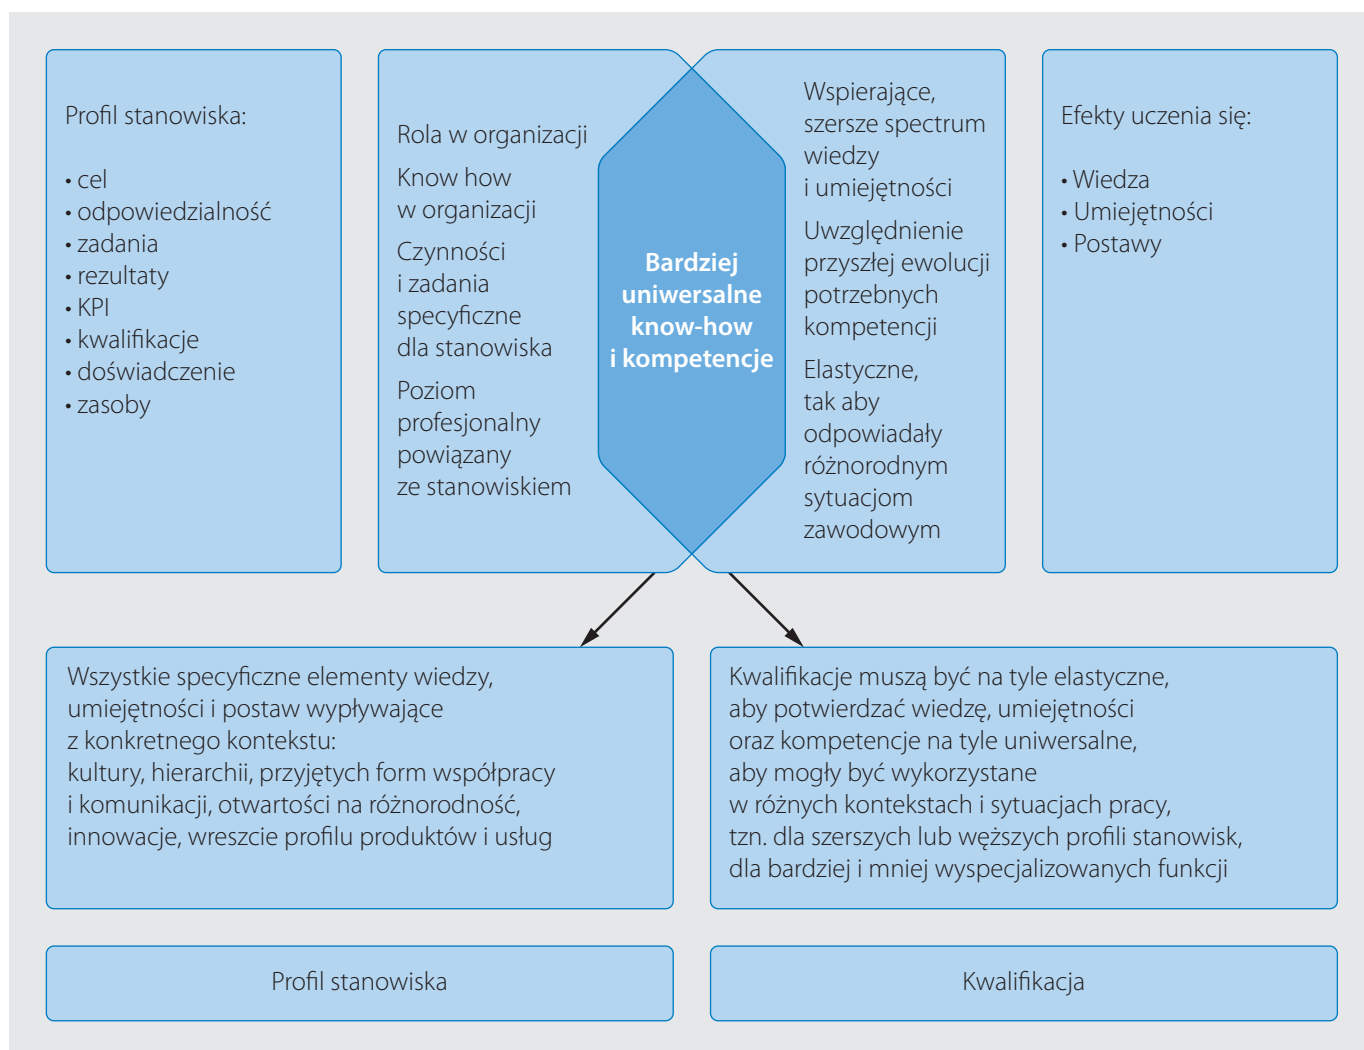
Profil stanowiska:

• cel
• odpowiedzialność
• zadania
• rezultaty
• KPI
• kwalifikacje
• doświadczenie
• zasoby

Rola w organizacji

Know how w organizacji

Czynności i zadania specyficzne dla stanowiska

Poziom profesjonalny powiązany ze stanowiskiem

Bardziej uniwersalne know-how i kompetencje

Wspierające, szersze spectrum wiedzy i umiejętności

Uwzględnienie przyszłej ewolucji potrzebnych kompetencji

Elastyczne, tak aby odpowiadały różnorodnym sytuacjom zawodowym

Efekty uczenia się:

• Wiedza
• Umiejętności
• Postawy

Wszystkie specyficzne elementy wiedzy, umiejętności i postaw wypływające z konkretnego kontekstu: kultury, hierarchii, przyjętych form współpracy i komunikacji, otwartości na różnorodność, innowacje, wreszcie profilu produktów i usług

Kwalifikacje muszą być na tyle elastyczne, aby potwierdzać wiedzę, umiejętności oraz kompetencje na tyle uniwersalne, aby mogły być wykorzystane w różnych kontekstach i sytuacjach pracy, tzn. dla szerszych lub węższych profili stanowisk, dla bardziej i mniej wyspecjalizowanych funkcji

Profil stanowiska

Kwalifikacja